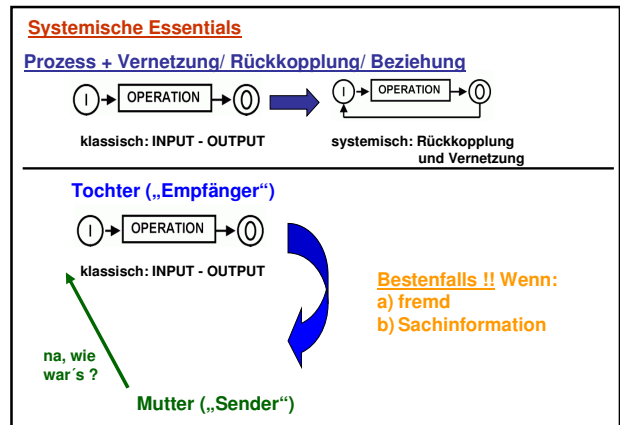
Systemische Essentials

Prozess + Vernetzung/ Rückkopplung/ Beziehung

I OPERATION O

I OPERATION O

klassisch: INPUT - OUTPUT

systemisch: Rückkopplung und Vernetzung

Tochter („Empfänger")

I OPERATION O

klassisch: INPUT - OUTPUT

Bestenfalls !! Wenn:
a) fremd
b) Sachinformation

na, wie war´s ?

Mutter („Sender")